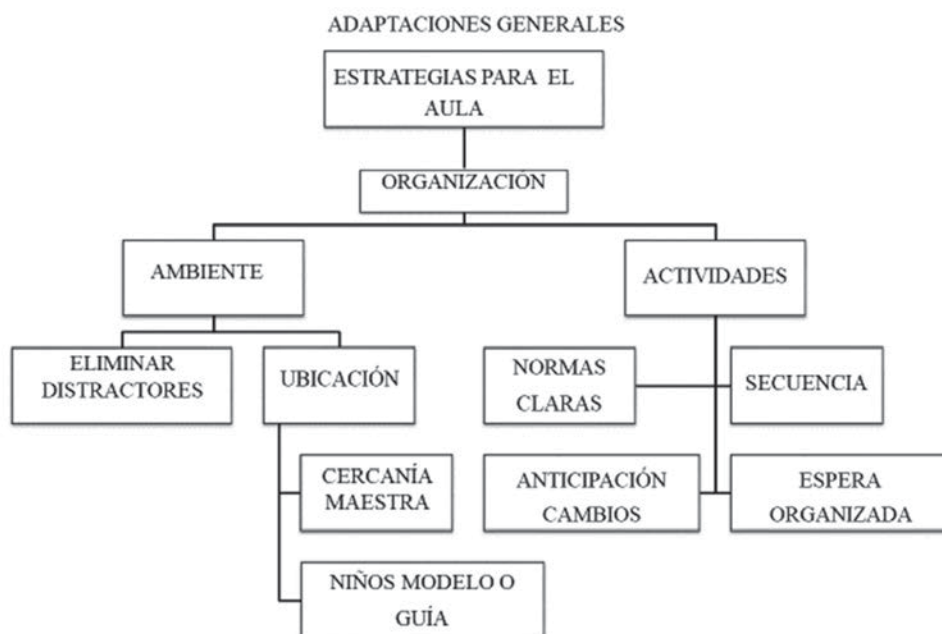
ADAPTACIONES GENERALES

ESTRATEGIAS PARA EL AULA

ORGANIZACIÓN

AMBIENTE

ACTIVIDADES

ELIMINAR DISTRACTORES

UBICACIÓN

CERCANÍA MAESTRA

NIÑOS MODELO O GUÍA

NORMAS CLARAS

SECUENCIA

ANTICIPACIÓN CAMBIOS

ESPERA ORGANIZADA